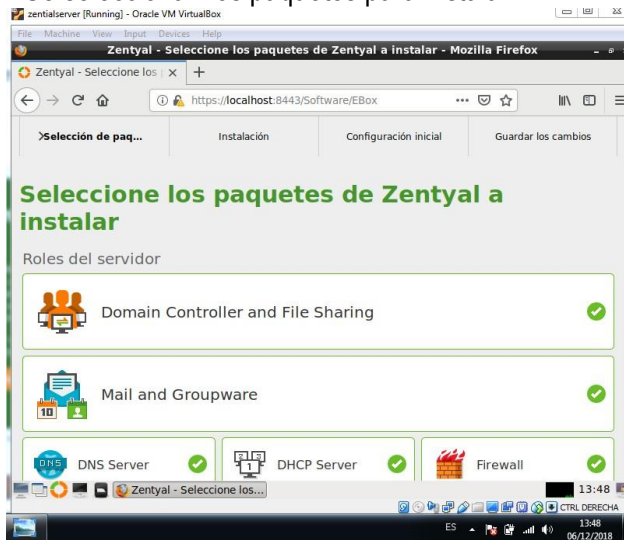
zentialserver [Running] - Oracle VM VirtualBox

File Machine View Input Devices Help

Zentyal - Seleccione los paquetes de Zentyal a instalar - Mozilla Firefox

Zentyal - Seleccione los | ×

https://localhost:8443/Software/EBox

›Selección de paq... | Instalación | Configuración inicial | Guardar los cambios

Seleccione los paquetes de Zentyal a instalar

Roles del servidor

Domain Controller and File Sharing

Mail and Groupware

10

DNS DNS Server

DHCP Server

Firewall

Zentyal - Seleccione los...

13:48

CTRL DERECHA

ES

13:48
06/12/2018